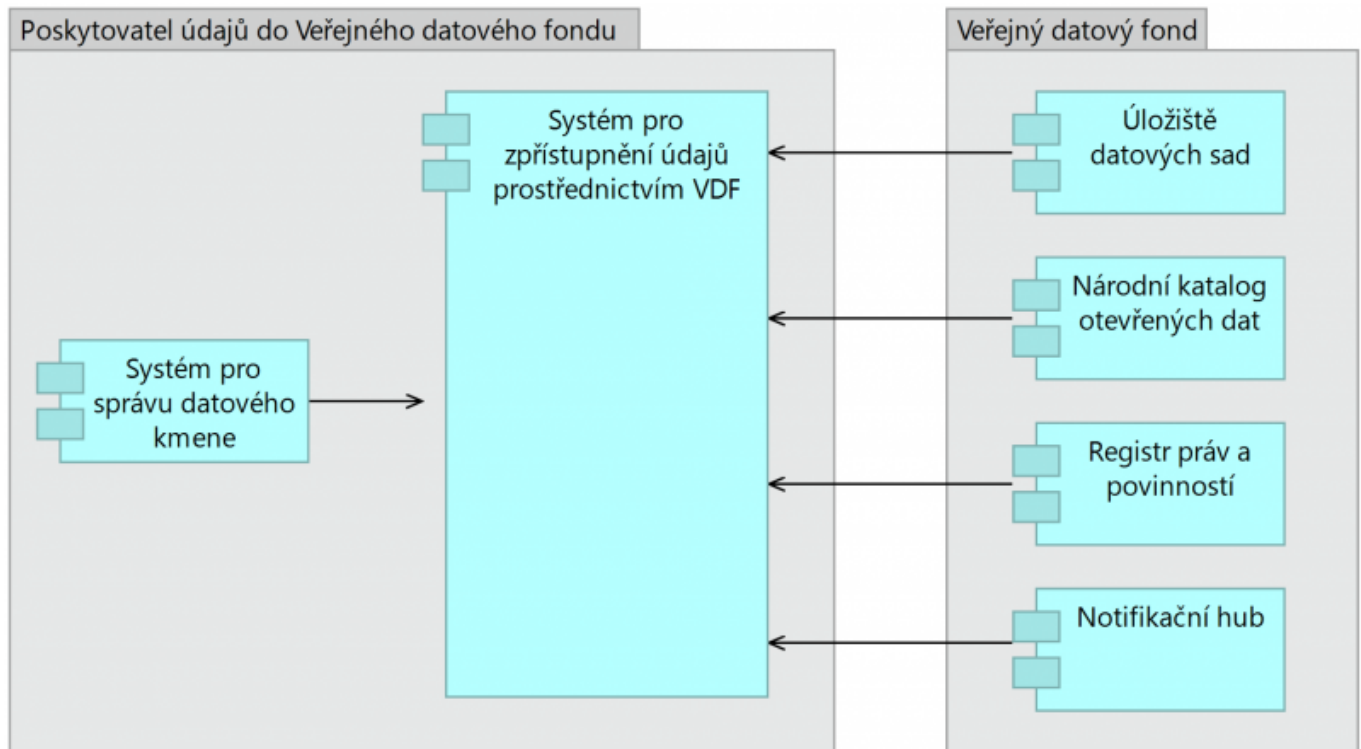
Poskytovatel údajů do Veřejného datového fondu

Systém pro zpřístupnění údajů prostřednictvím VDF

Systém pro správu datového kmene

Veřejný datový fond

Úložiště datových sad

Národní katalog otevřených dat

Registr práv a povinností

Notifikační hub